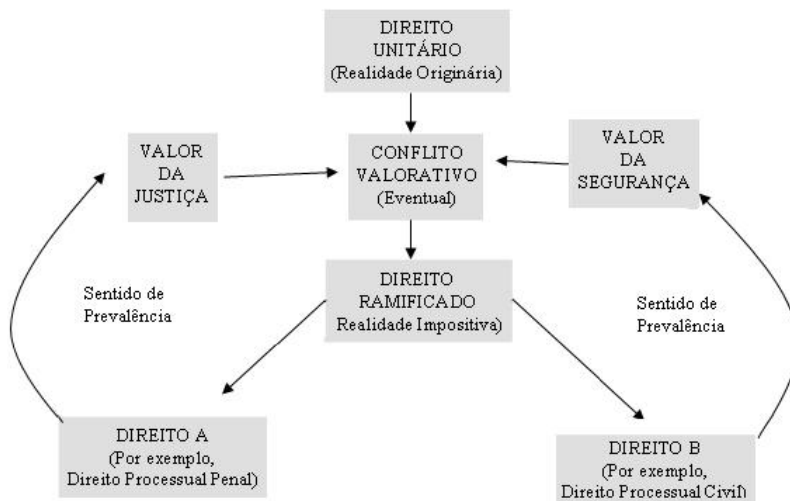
DIREITO UNITÁRIO (Realidade Originária)

VALOR DA JUSTIÇA

CONFLITO VALORATIVO (Eventual)

VALOR DA SEGURANÇA

Sentido de Prevalência

DIREITO RAMIFICADO Realidade Impositiva)

Sentido de Prevalência

DIREITO A (Por exemplo, Direito Processual Penal)

DIREITO B (Por exemplo, Direito Processual Civil)